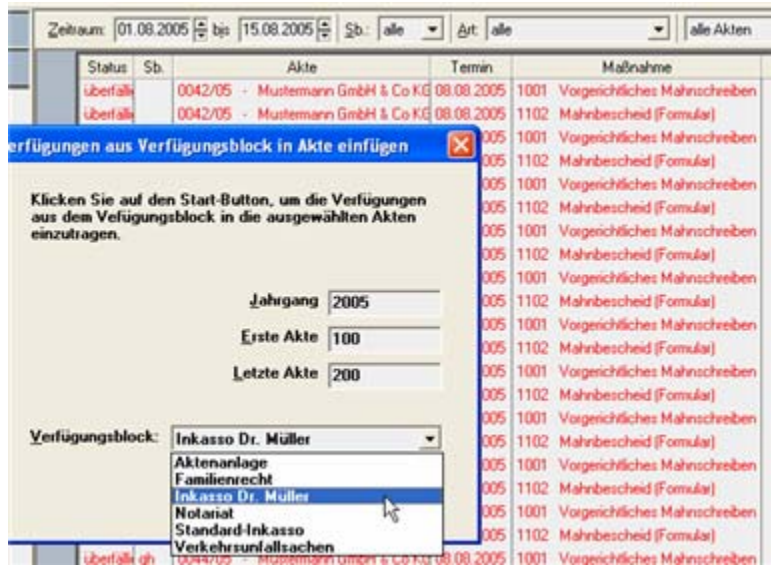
Zeitraum: 01.08.2005 bis 15.08.2005 Sb.: alle Art: alle alle Akten

| Status | Sb. | Akte | Termin | Maßnahme |
|---|---|---|---|---|
| überfälli | | 0042/05 - Mustermann GmbH & Co KG | 08.08.2005 | 1001 Vorgerichtliches Mahnschreiben |
| überfälli | | 0042/05 - Mustermann GmbH & Co KG | 08.08.2005 | 1102 Mahnbescheid (Formular) |
| | | | 005 | 1001 Vorgerichtliches Mahnschreiben |
| | | | 005 | 1102 Mahnbescheid (Formular) |
| | | | 005 | 1001 Vorgerichtliches Mahnschreiben |
| | | | 005 | 1102 Mahnbescheid (Formular) |
| | | | 005 | 1001 Vorgerichtliches Mahnschreiben |
| | | | 005 | 1102 Mahnbescheid (Formular) |
| | | | 005 | 1001 Vorgerichtliches Mahnschreiben |
| | | | 005 | 1102 Mahnbescheid (Formular) |
| | | | 005 | 1001 Vorgerichtliches Mahnschreiben |
| | | | 005 | 1102 Mahnbescheid (Formular) |
| | | | 005 | 1001 Vorgerichtliches Mahnschreiben |
| | | | 005 | 1102 Mahnbescheid (Formular) |
| | | | 005 | 1001 Vorgerichtliches Mahnschreiben |
| | | | 005 | 1102 Mahnbescheid (Formular) |
| | | | 005 | 1001 Vorgerichtliches Mahnschreiben |
| | | | 005 | 1102 Mahnbescheid (Formular) |
| | | | 005 | 1001 Vorgerichtliches Mahnschreiben |
| | | | 005 | 1102 Mahnbescheid (Formular) |
| überfälli | gh | 0044/05 - Mustermann GmbH & Co KG | 08.08.2005 | 1001 Vorgerichtliches Mahnschreiben |

erfügungen aus Verfügungsblock in Akte einfügen

Klicken Sie auf den Start-Button, um die Verfügungen aus dem Vefügungsblock in die ausgewählten Akten einzutragen.

Jahrgang 2005

Erste Akte 100

Letzte Akte 200

Verfügungsblock: Inkasso Dr. Müller

Aktenanlage
Familienrecht
Inkasso Dr. Müller
Notariat
Standard-Inkasso
Verkehrsunfallsachen